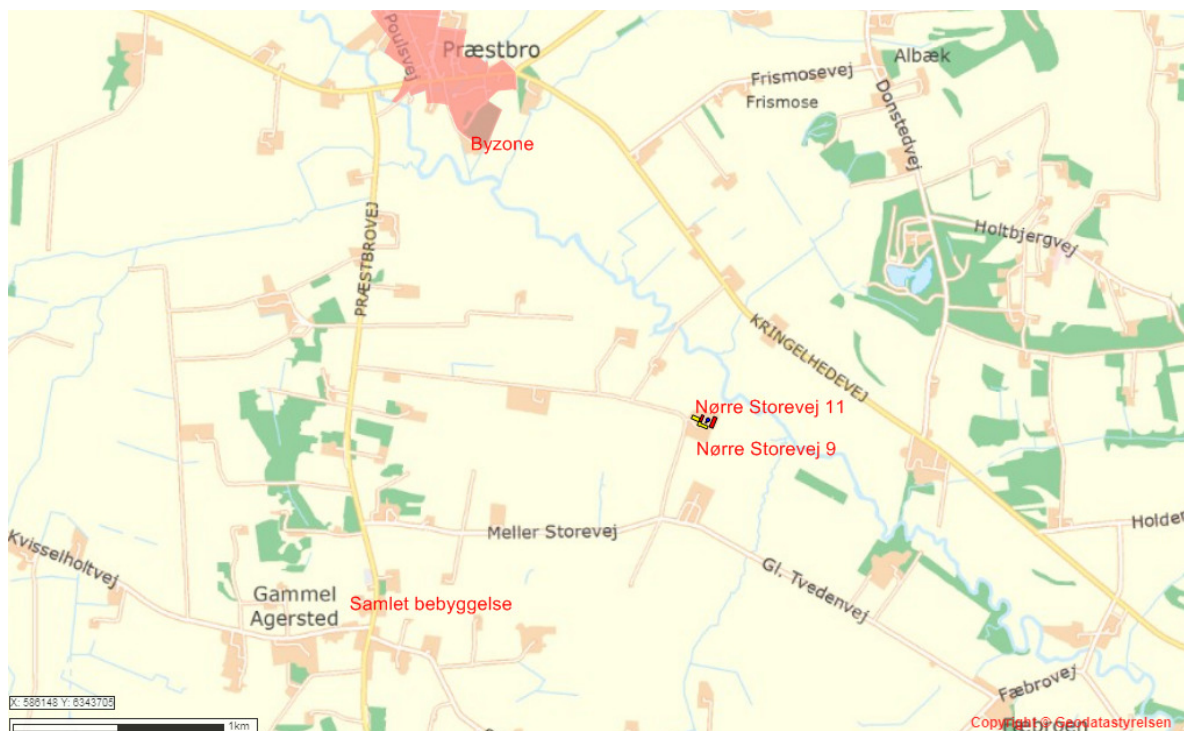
Poulsvej
Præstbro
Albæk
Frismosevej
Frismose
Donstedvej
Byzone
Holtbjergvej
PRÆSTBROVEJ
KRINGELHEDEVEJ
Nørre Storevej 11
Nørre Storevej 9
Holdet
Meller Storevej
Kvisselholtvej
Gl. Tvedenvej
Gammel Agersted
Samlet bebyggelse
Fæbrovej
X: 586148 Y: 6343705
1km
Copyright © Geodatastyrelsen